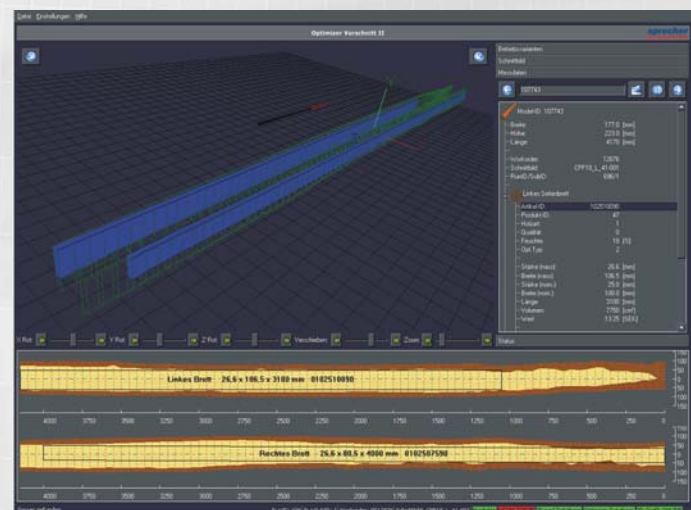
Datei Einstellungen Hilfe

Optimizer Vorschnitt II

sprecher

Betriebsvarianten
Schnittbild
Messdaten

102743

Modell ID: 102743
Breite 177.0 [mm]
Höhe 223.0 [mm]
Länge 4170 [mm]
Volumen 12876
Schnittbild CPF10_L_41.001
RunID/SubID 696/1

Linkes Seitenbrett
Artikel ID 102510890
Produkt ID 47
Holzart 1
Qualität 0
Feuchte 15 [%]
Opt Typ 2
Stärke (mess) 26.6 [mm]
Breite (mess) 106.5 [mm]
Stärke (nom) 25.0 [mm]
Breite (nom) 100.0 [mm]
Länge 3180 [mm]
Volumen 7750 [cm³]
Wert 13.25 [SEK]

X Rot Y Rot Z Rot Verschieben Zoom

Status

Linkes Brett 26,6 x 106,5 x 3180 mm 0102510890

4000 3750 3500 3250 3000 2750 2500 2250 2000 1750 1500 1250 1000 750 500 250 0

Rechtes Brett 26,6 x 80,5 x 4000 mm 0102507590

4000 3750 3500 3250 3000 2750 2500 2250 2000 1750 1500 1250 1000 750 500 250 0

150 100 50 0 50 100 150

150 100 50 0 50 100 150

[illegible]